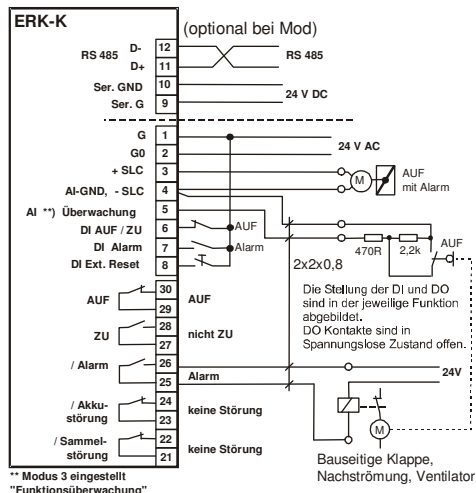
ERK-K

(optional bei Mod)

RS 485
D- 12
D+ 11
RS 485

Ser. GND 10
Ser. G 9
24 V DC

G 1
G0 2
24 V AC
+ SLC 3
AI-GND, - SLC 4
M
AUF
mit Alarm

AI **) Überwachung 5
DI AUF / ZU 6
AUF
DI Alarm 7
Alarm
DI Ext. Reset 8
470R
2,2k
AUF

2x2x0,8

AUF 30
29
AUF

Die Stellung der DI und DO sind in der jeweilige Funktion abgebildet.
DO Kontakte sind in Spannungslose Zustand offen.

ZU 28
27
nicht ZU

/ Alarm 26
25
Alarm
24V

/ Akku-störung 24
23
keine Störung

/ Sammel-störung 22
21
keine Störung

M

Bauseitige Klappe, Nachströmung, Ventilator

** Modus 3 eingestellt
"Funktionsüberwachung"